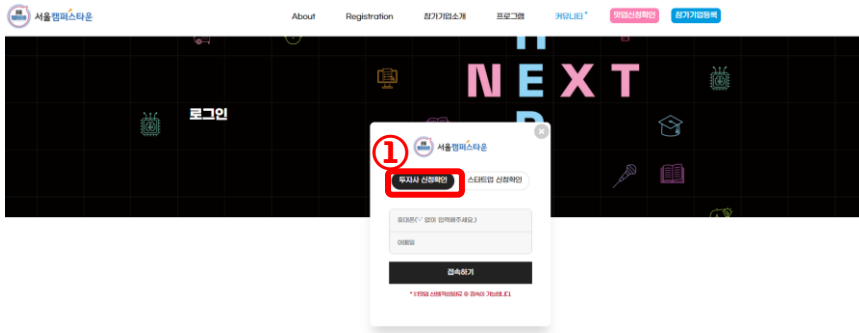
서울캠퍼스타운

About Registration 참가기업소개 프로그램 커뮤니티 밋업신청확인 참가기업등록

N E X T

로그인

서울캠퍼스타운

①

투자사 신청확인 스타트업 신청확인

휴대폰('-' 없이 입력해주세요.)

이메일

접속하기

* 1회의 신청하셔야 접속이 가능합니다